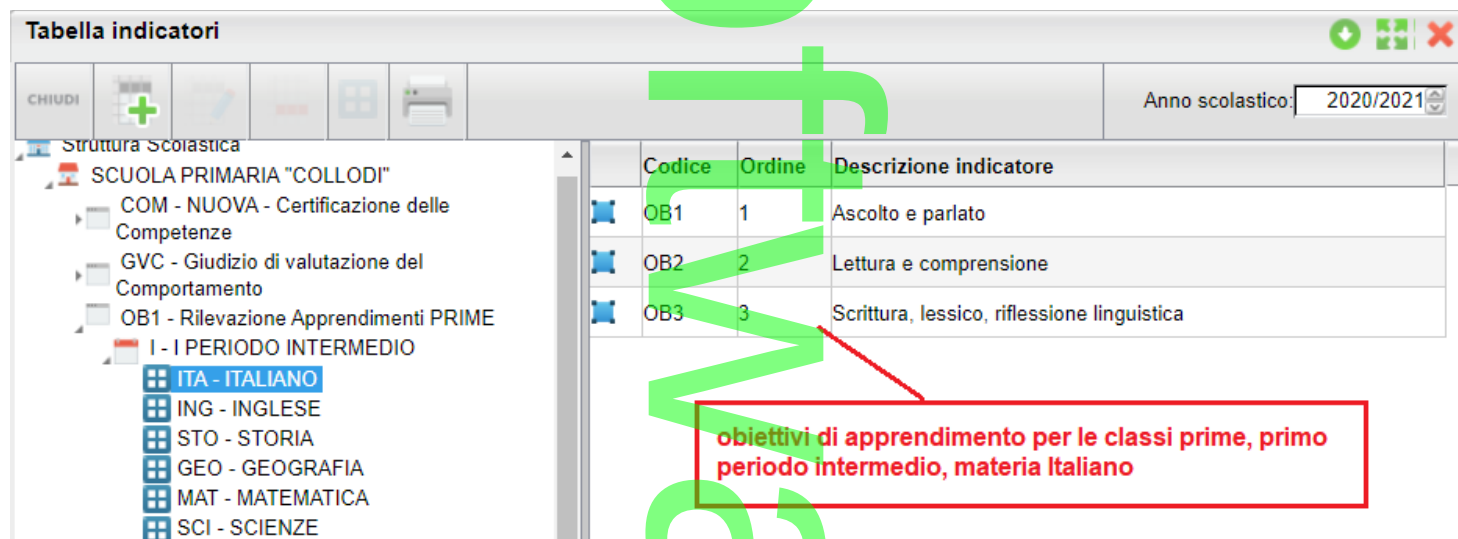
Tabella indicatori

CHIUDI

Anno scolastico: 2020/2021

Struttura Scolastica
SCUOLA PRIMARIA "COLLODI"
COM - NUOVA - Certificazione delle Competenze
GVC - Giudizio di valutazione del Comportamento
OB1 - Rilevazione Apprendimenti PRIME
I - I PERIODO INTERMEDIO
ITA - ITALIANO
ING - INGLESE
STO - STORIA
GEO - GEOGRAFIA
MAT - MATEMATICA
SCI - SCIENZE

| | Codice | Ordine | Descrizione indicatore |
|---|---|---|---|
| | OB1 | 1 | Ascolto e parlato |
| | OB2 | 2 | Lettura e comprensione |
| | OB3 | 3 | Scrittura, lessico, riflessione linguistica |

obiettivi di apprendimento per le classi prime, primo periodo intermedio, materia Italiano